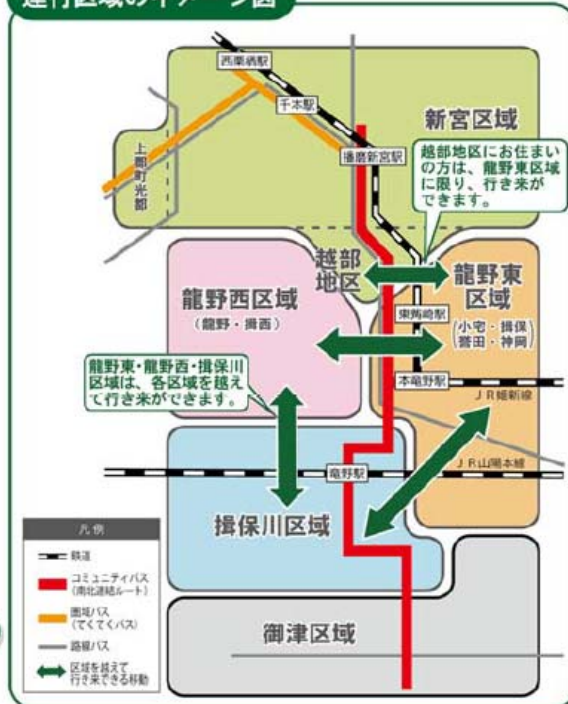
運行区域のイメージ図

西栗栖駅
千本駅
上郡町光都
播磨新宮駅
新宮区域
越部地区にお住まいの方は、龍野東区域に限り、行き来ができます。
越部地区
龍野東区域
龍野西区域
（龍野・揖西）
東觜崎駅
（小宅・揖保 誉田・神岡）
龍野東・龍野西・揖保川区域は、各区域を越えて行き来ができます。
本竜野駅
JR姫新線
JR山陽本線
竜野駅
揖保川区域
御津区域

凡例
鉄道
コミュニティバス（南北連絡ルート）
圏域バス（でくてくバス）
路線バス
区域を越えて行き来できる移動